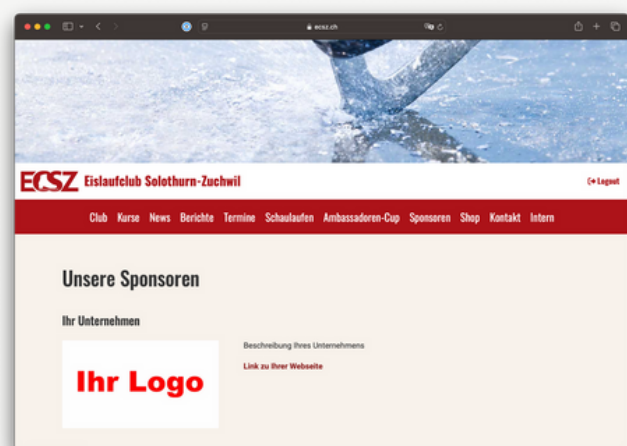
ecsz.ch

ECSZ Eislaufclub Solothurn-Zuchwil

Logout

Club Kurse News Berichte Termine Schaulaufen Ambassadoren-Cup Sponsoren Shop Kontakt Intern

Unsere Sponsoren

Ihr Unternehmen

Ihr Logo

Beschreibung Ihres Unternehmens

Link zu Ihrer Webseite